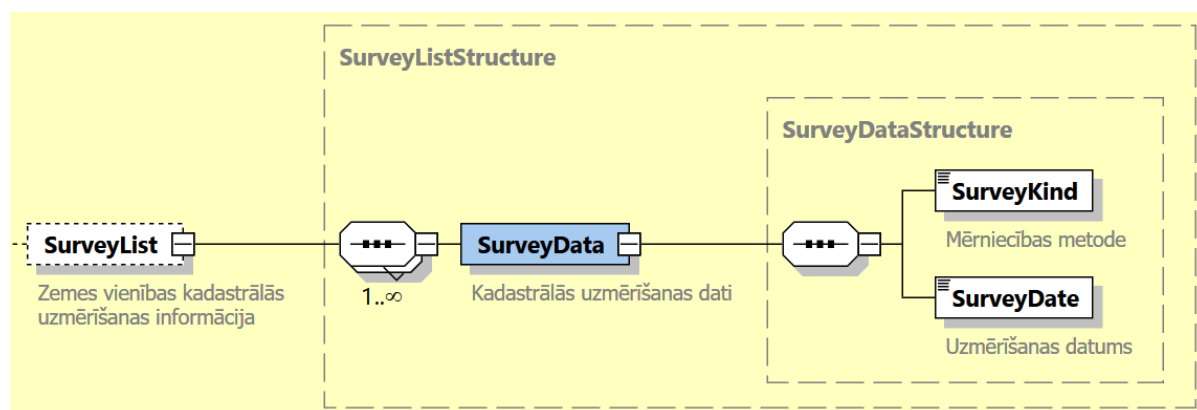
SurveyListStructure

SurveyDataStructure

SurveyList

Zemes vienības kadastrālās uzmērīšanas informācija

1..∞

SurveyData

Kadastrālās uzmērīšanas dati

SurveyKind

Mērniecības metode

SurveyDate

Uzmērīšanas datums